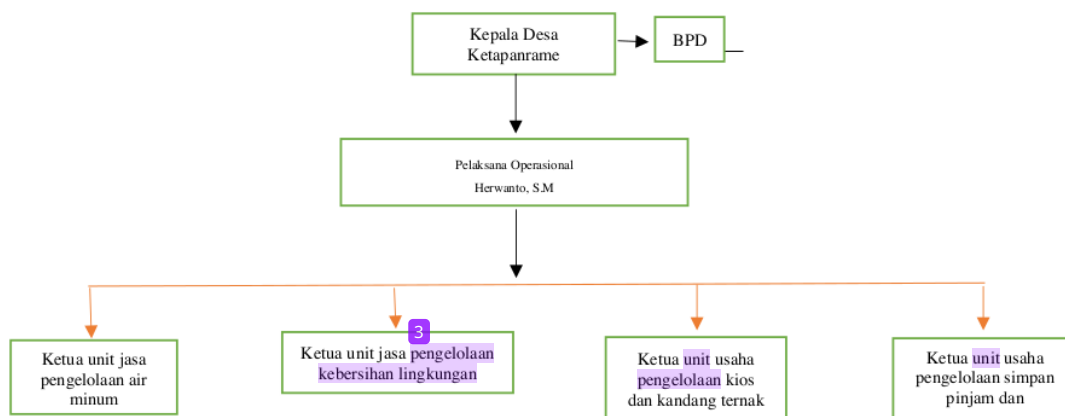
Kepala Desa Ketapanrame

BPD

Pelaksana Operasional

Herwanto, S.M

Ketua unit jasa pengelolaan air minum

3

Ketua unit jasa pengelolaan kebersihan lingkungan

Ketua unit usaha pengelolaan kios dan kandang ternak

Ketua unit usaha pengelolaan simpan pinjam dan